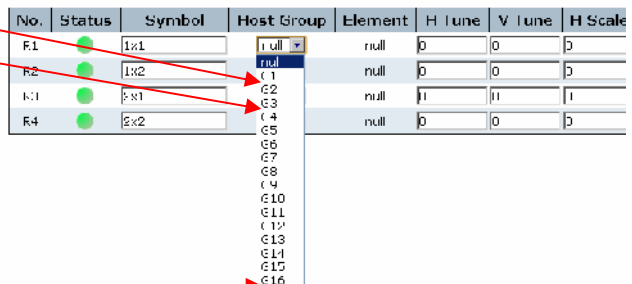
| No. | Status | Symbol | Host Group | Element | H Tune | V Tune | H Scale |
|---|---|---|---|---|---|---|---|
| R1 | | 1x1 | null | null | 0 | 0 | 0 |
| R2 | | 1x2 | | null | 0 | 0 | 0 |
| R3 | | 2x1 | | null | 0 | 0 | 0 |
| R4 | | 2x2 | | null | 0 | 0 | 0 |

null
G1
G2
G3
G4
G5
G6
G7
G8
G9
G10
G11
G12
G13
G14
G15
G16